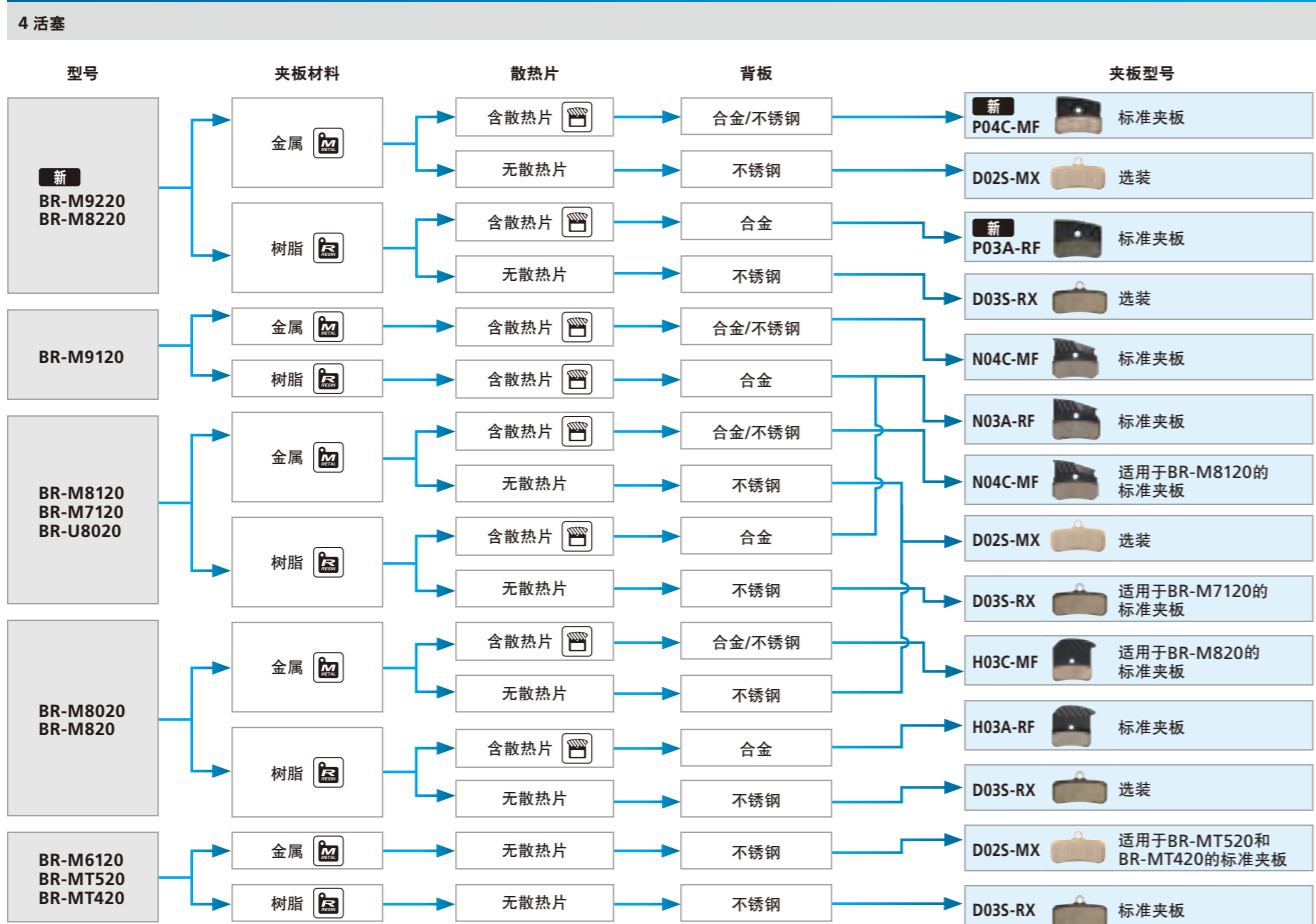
4 活塞

型号

夹板材料

散热片

背板

夹板型号

新
BR-M9220
BR-M8220

金属

含散热片

合金/不锈钢

新
P04C-MF
标准夹板

无散热片

不锈钢

D02S-MX
选装

树脂

含散热片

合金

新
P03A-RF
标准夹板

无散热片

不锈钢

D03S-RX
选装

BR-M9120

金属

含散热片

合金/不锈钢

N04C-MF
标准夹板

树脂

含散热片

合金

N03A-RF
标准夹板

BR-M8120
BR-M7120
BR-U8020

金属

含散热片

合金/不锈钢

N04C-MF
适用于BR-M8120的标准夹板

无散热片

不锈钢

树脂

含散热片

合金

D02S-MX
选装

无散热片

不锈钢

D03S-RX
适用于BR-M7120的标准夹板

BR-M8020
BR-M820

金属

含散热片

合金/不锈钢

H03C-MF
适用于BR-M820的标准夹板

无散热片

不锈钢

树脂

含散热片

合金

H03A-RF
标准夹板

无散热片

不锈钢

D03S-RX
选装

BR-M6120
BR-MT520
BR-MT420

金属

无散热片

不锈钢

D02S-MX
适用于BR-MT520和BR-MT420的标准夹板

树脂

无散热片

不锈钢

D03S-RX
标准夹板